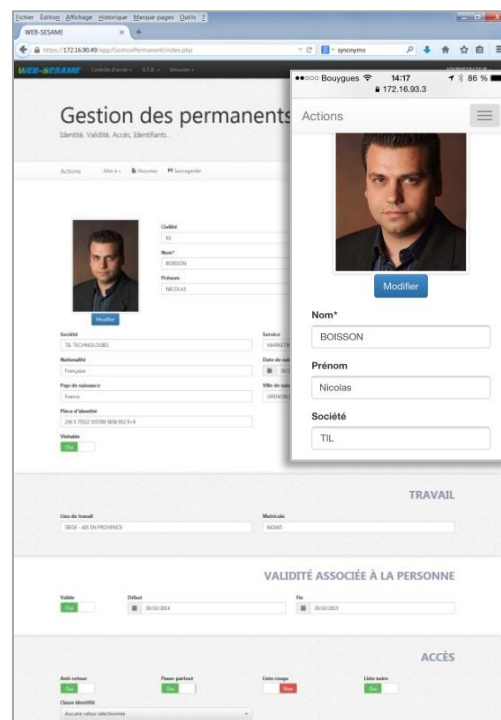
Fichier Édition Affichage Historique Marque-pages Outils ?

WEB-SESAME

https://172.16.90.49/app/GestionPermanent/index.php

synonymo

WEB-SESAME Contrôle d'accès STID Sécurité

Gestion des permanents

Identité, Validité, Accès, Identifiants...

Actions Aller à Nouveau Enregistrer

Civilité
M.
Nom*
BOISSON
Prénom
NICOLAS

Modifier

Société
TIL TECHNOLOGIES
Service
MARKETI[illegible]
Nationalité
Française
Date de nai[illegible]
Pays de naissance
France
Ville de nai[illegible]
GRENOBL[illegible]
Pièce d'identité
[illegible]
Visitable
Oui

TRAVAIL

Lieu de travail
SIEGE - AIX EN PROVENCE
Matricule
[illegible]

VALIDITÉ ASSOCIÉE À LA PERSONNE

Validé
Oui
Début
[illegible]
Fin
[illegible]

ACCÈS

Anti-retour
Oui
Passe-partout
Oui
Liste rouge
Non
Liste noire
Oui
Classe identifié
Aucune valeur sélectionnée

●●○○○ Bouygues 14:17 86 %
172.16.93.3

Actions

Modifier

Nom*
BOISSON

Prénom
Nicolas

Société
TIL